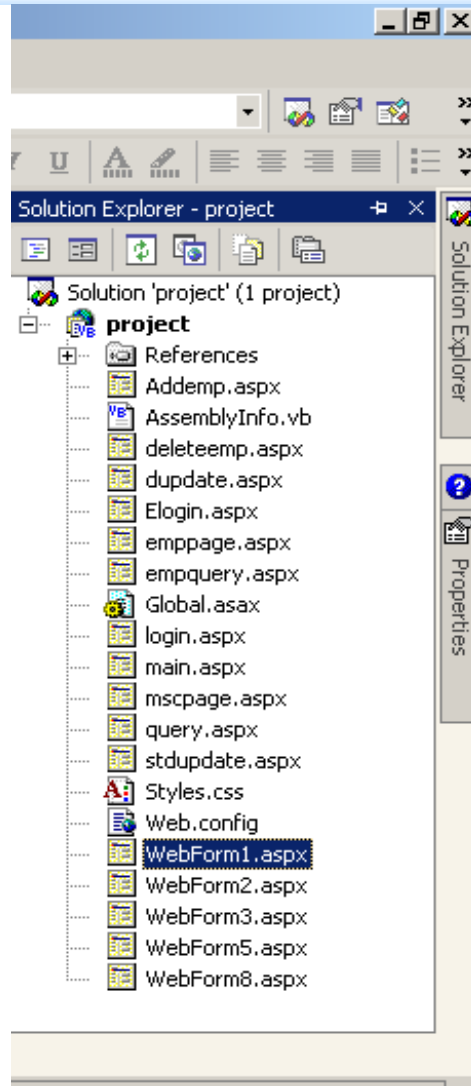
U A

Solution Explorer - project

Solution 'project' (1 project)
project
References
Addemp.aspx
AssemblyInfo.vb
deleteemp.aspx
dupdate.aspx
Elogin.aspx
emppage.aspx
empquery.aspx
Global.asax
login.aspx
main.aspx
mscpage.aspx
query.aspx
stdupdate.aspx
Styles.css
Web.config
WebForm1.aspx
WebForm2.aspx
WebForm3.aspx
WebForm5.aspx
WebForm8.aspx

Solution Explorer
Properties